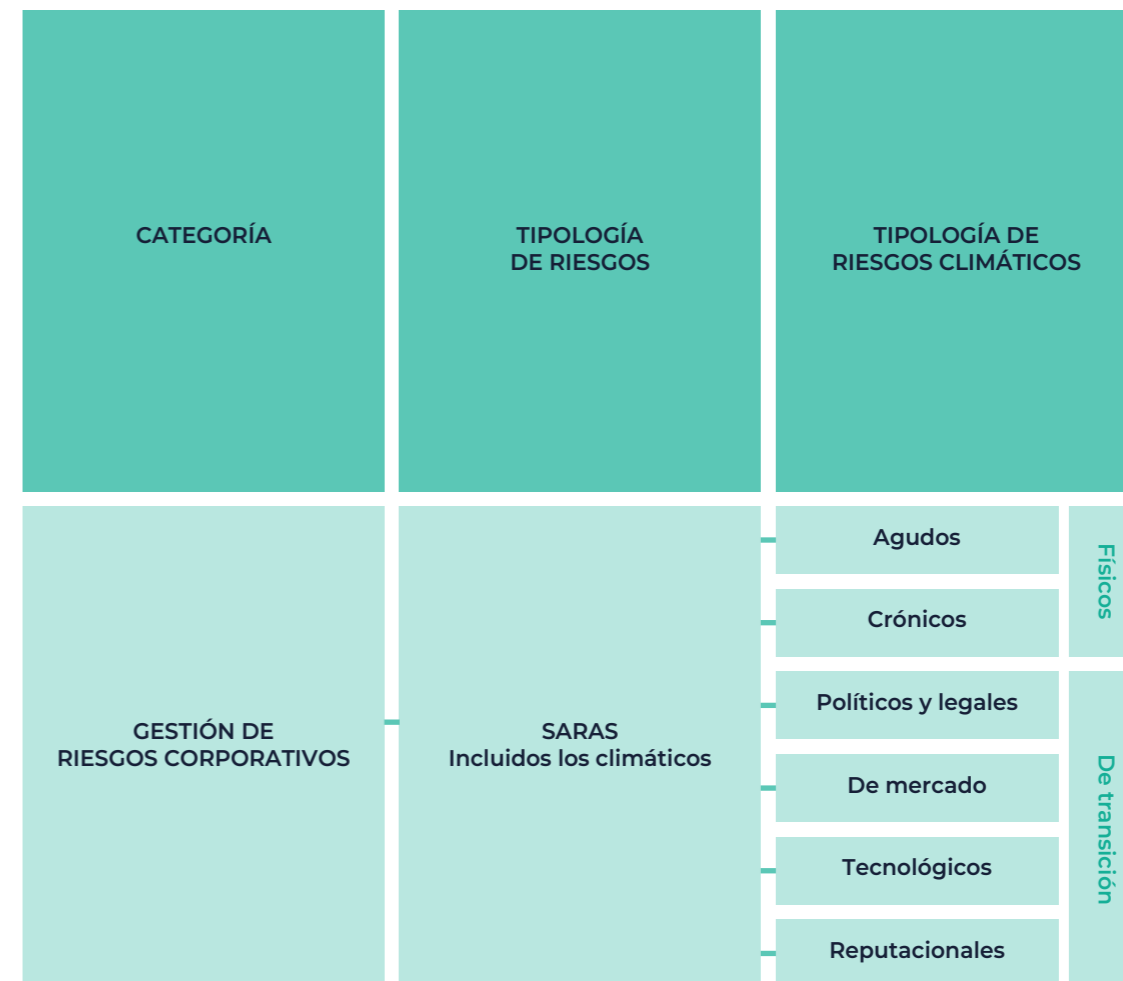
CATEGORÍA

TIPOLOGÍA DE RIESGOS

TIPOLOGÍA DE RIESGOS CLIMÁTICOS

GESTIÓN DE RIESGOS CORPORATIVOS

SARAS
Incluidos los climáticos

Agudos

Crónicos

Físicos

Políticos y legales

De mercado

Tecnológicos

Reputacionales

De transición